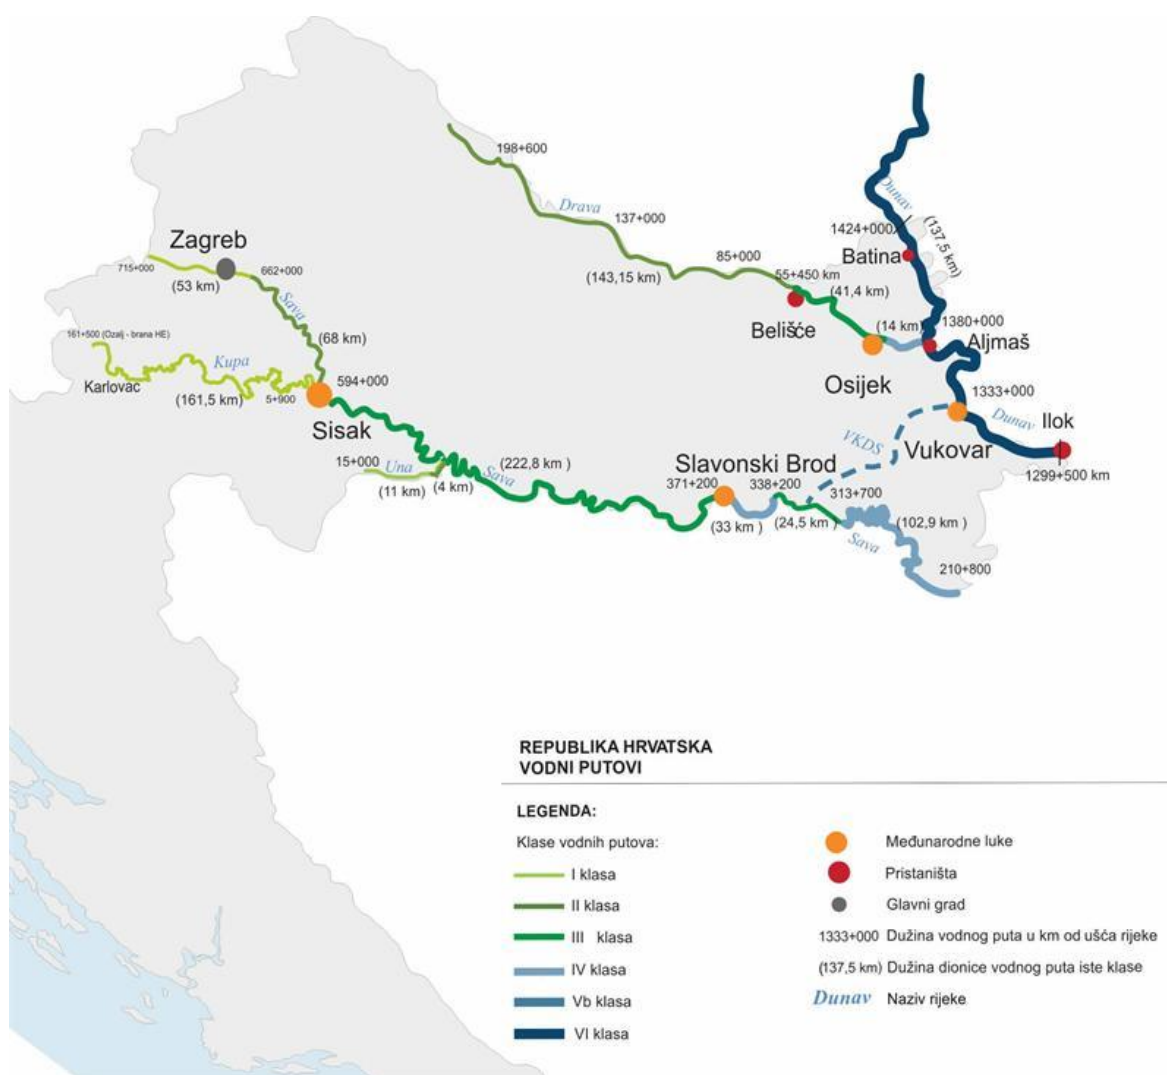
198+600

Drava

137+000

85+000

(143,15 km)

55+450 km

(41,4 km)

Dunav

1424+000

(137,5 km)

Batina

Zagreb

715+000

662+000

(53 km)

Sava

(68 km)

161+500 (Ozalj - brana HE)

Kupa

Karlovac

(161,5 km)

5+900

594+000

Sisak

Belišće

(14 km)

1380+000

Aljmaš

Osijek

1333+000

Dunav

Ilok

VKDS

Vukovar

1299+500 km

15+000

Una

(11 km)

(4 km)

Sava

(222,8 km )

Slavonski Brod

371+200

338+200

313+700

(33 km )

(24,5 km )

(102,9 km )

Sava

210+800

REPUBLIKA HRVATSKA
VODNI PUTOVI

LEGENDA:

Klase vodnih putova:

I klasa

II klasa

III klasa

IV klasa

Vb klasa

VI klasa

Međunarodne luke

Pristaništa

Glavni grad

1333+000 Dužina vodnog puta u km od ušća rijeke

(137,5 km) Dužina dionice vodnog puta iste klase

Dunav Naziv rijeke